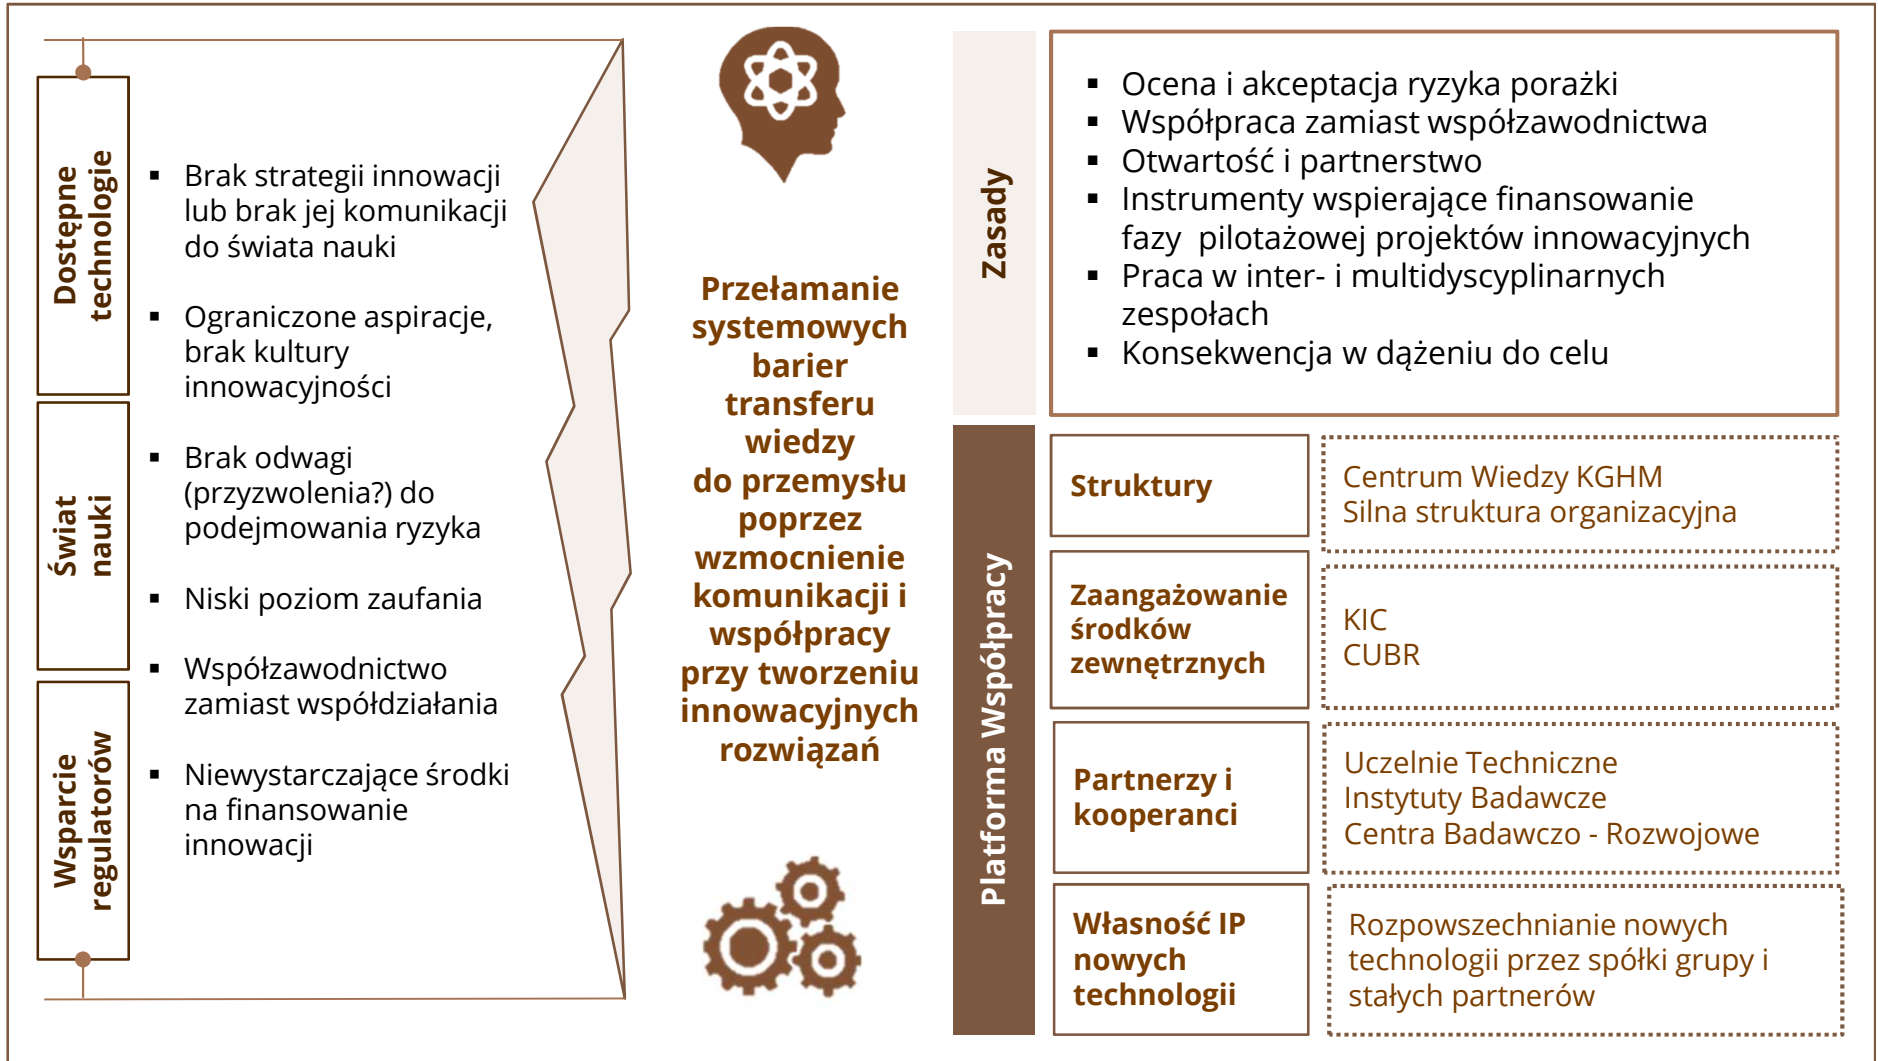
Dostępne technologie

Świat nauki

Wsparcie regulatorów

- Brak strategii innowacji lub brak jej komunikacji do świata nauki
- Ograniczone aspiracje, brak kultury innowacyjności
- Brak odwagi (przyzwolenia?) do podejmowania ryzyka
- Niski poziom zaufania
- Współzawodnictwo zamiast współdziałania
- Niewystarczające środki na finansowanie innowacji

Przełamanie systemowych barier transferu wiedzy do przemysłu poprzez wzmocnienie komunikacji i współpracy przy tworzeniu innowacyjnych rozwiązań

Zasady

- Ocena i akceptacja ryzyka porażki
- Współpraca zamiast współzawodnictwa
- Otwartość i partnerstwo
- Instrumenty wspierające finansowanie fazy pilotażowej projektów innowacyjnych
- Praca w inter- i multidyscyplinarnych zespołach
- Konsekwencja w dążeniu do celu

Platforma Współpracy

| Struktury | Centrum Wiedzy KGHM Silna struktura organizacyjna |
|---|---|
| Zaangażowanie środków zewnętrznych | KIC CUBR |
| Partnerzy i kooperanci | Uczelnie Techniczne Instytuty Badawcze Centra Badawczo - Rozwojowe |
| Własność IP nowych technologii | Rozpowszechnianie nowych technologii przez spółki grupy i stałych partnerów |